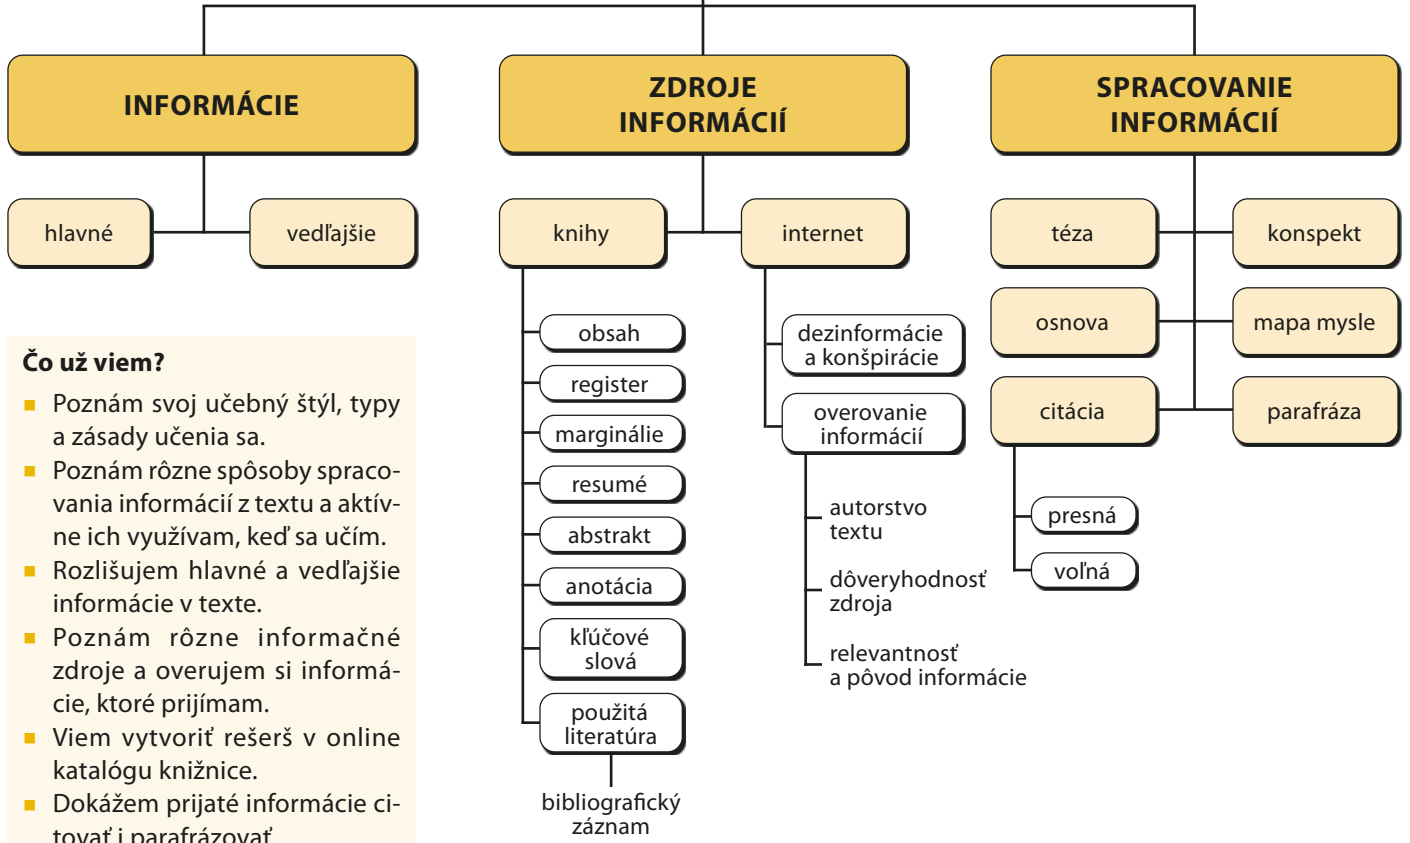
INFORMÁCIE

hlavné

vedľajšie

ZDROJE INFORMÁCIÍ

knihy

obsah

register

marginálie

resumé

abstrakt

anotácia

kľúčové slová

použitá literatúra

bibliografický záznam

internet

dezinformácie a konšpirácie

overovanie informácií

autorstvo textu

dôveryhodnosť zdroja

relevantnosť a pôvod informácie

SPRACOVANIE INFORMÁCIÍ

téza

konspekt

osnova

mapa mysle

citácia

parafráza

presná

voľná

Čo už viem?

- Poznám svoj učebný štýl, typy a zásady učenia sa.
- Poznám rôzne spôsoby spracovania informácií z textu a aktívne ich využívam, keď sa učím.
- Rozlišujem hlavné a vedľajšie informácie v texte.
- Poznám rôzne informačné zdroje a overujem si informácie, ktoré prijímam.
- Viem vytvoriť rešerš v online katalógu knižnice.
- Dokážem prijaté informácie citovať i parafrázovať.